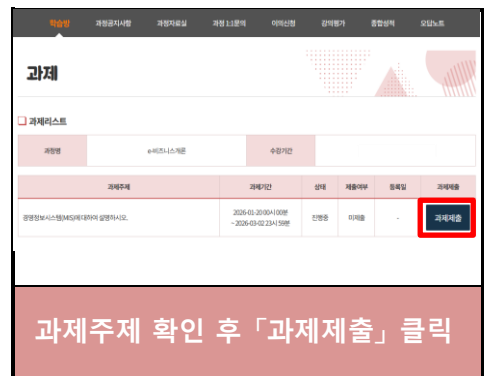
학습방 과정공지사항 과정자료실 과정 1:1문의 이의신청 강의평가 종합성적 오답노트

과제

과제리스트

| 과정명 | e-비즈니스개론 | 수강기간 | |
|---|---|---|---|

| 과제주제 | 과제기간 | 상태 | 제출여부 | 등록일 | 과제제출 |
|---|---|---|---|---|---|
| 경영정보시스템(MIS)에 대하여 설명하시오. | 2026-01-20 00시 00분 ~ 2026-03-02 23시 59분 | 진행중 | 미제출 | - | 과제제출 |

과제주제 확인 후 「과제제출」 클릭